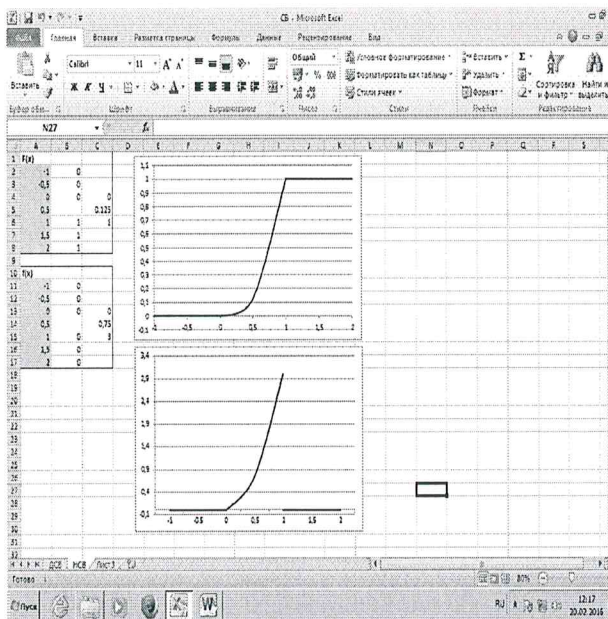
CB - Microsoft Excel

Главная Вставка Разметка страницы Формулы Данные Рецензирование Вид

Вставить Calibri 11 Ж К Ч Общий Условное форматирование Форматировать как таблицу Стили ячеек Вставить Удалить Формат Сортировка и фильтр Найти и выделить

Буфер обм... Шрифт Выравнивание Число Стили Ячейки Редактирование

N27 $f_x$

| | A | B | C |
|---|---|---|---|
| 1 | F(x) | | |
| 2 | -1 | 0 | |
| 3 | -0,5 | 0 | |
| 4 | 0 | 0 | 0 |
| 5 | 0,5 | | 0,125 |
| 6 | 1 | 1 | 1 |
| 7 | 1,5 | 1 | |
| 8 | 2 | 1 | |
| 9 | | | |
| 10 | f(x) | | |
| 11 | -1 | 0 | |
| 12 | -0,5 | 0 | |
| 13 | 0 | 0 | 0 |
| 14 | 0,5 | | 0,75 |
| 15 | 1 | 0 | 3 |
| 16 | 1,5 | 0 | |
| 17 | 2 | 0 | |

1,1 1 0,9 0,8 0,7 0,6 0,5 0,4 0,3 0,2 0,1 0 -0,1
-1 -0,5 0 0,5 1 1,5 2

3,4 2,9 2,4 1,9 1,4 0,9 0,4 -0,1
-1 -0,5 0 0,5 1 1,5 2

ДСВ НСВ Лист3

Готово 80%

Пуск RU 12:17 20.02.2016